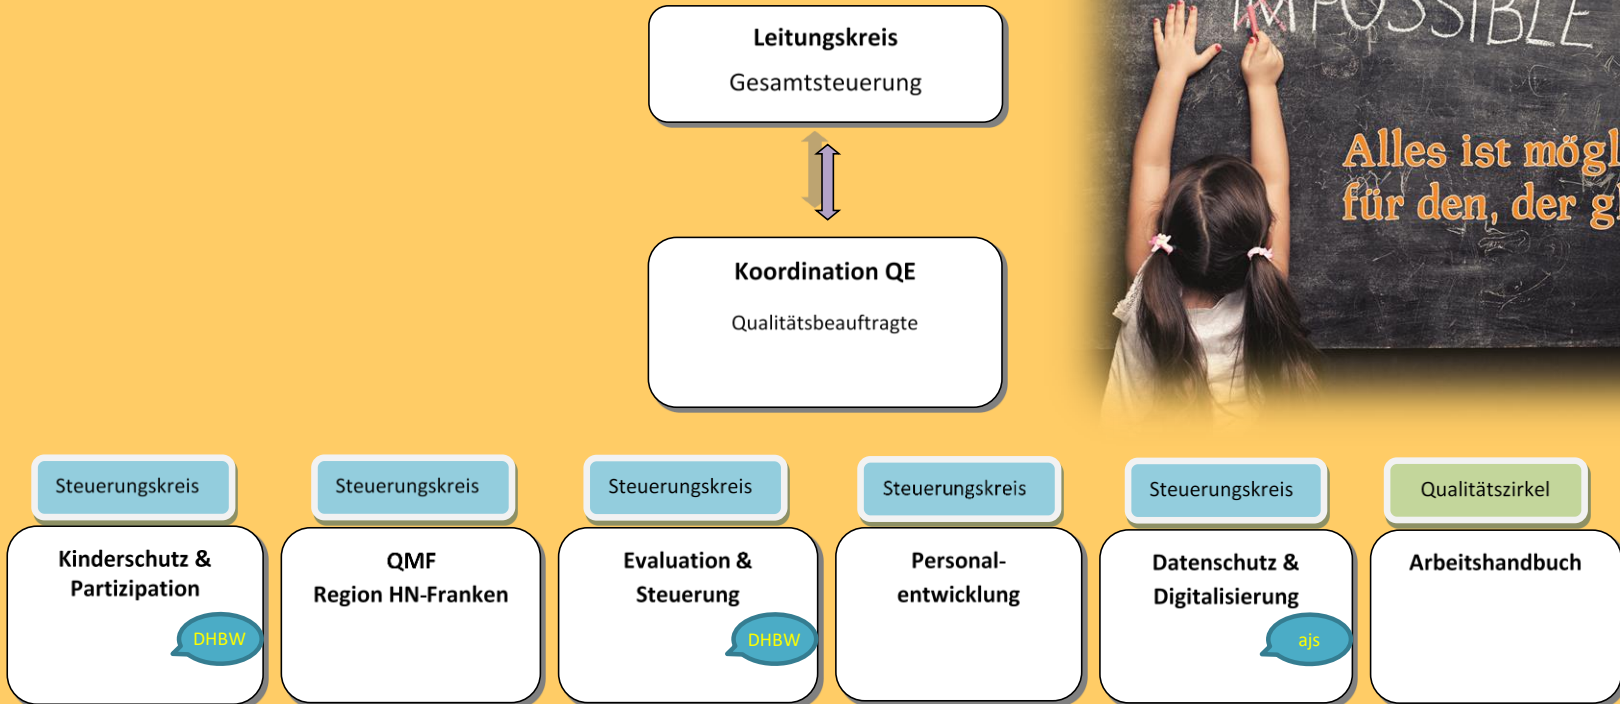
Leitungskreis
Gesamtsteuerung

Koordination QE
Qualitätsbeauftragte

IMPOSSIBLE

Alles ist mögl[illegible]
für den, der g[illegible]

Steuerungskreis
Kinderschutz & Partizipation
DHBW

Steuerungskreis
QMF
Region HN-Franken

Steuerungskreis
Evaluation & Steuerung
DHBW

Steuerungskreis
Personalentwicklung

Steuerungskreis
Datenschutz & Digitalisierung
ajs

Qualitätszirkel
Arbeitshandbuch